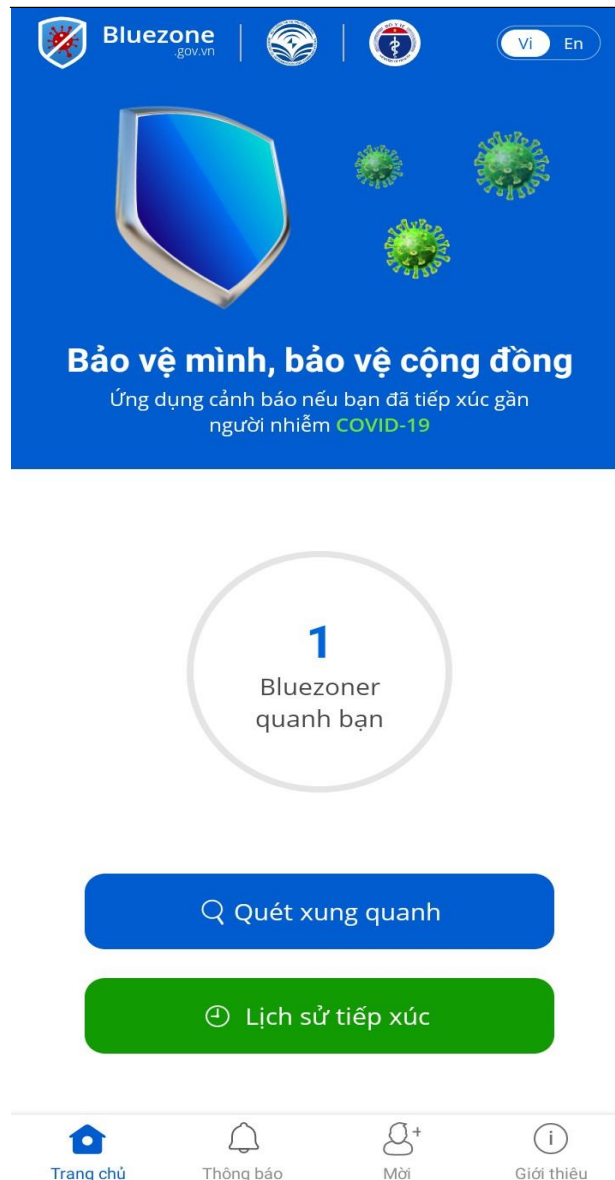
Bluezone
.gov.vn

Vi En

Bảo vệ mình, bảo vệ cộng đồng

Ứng dụng cảnh báo nếu bạn đã tiếp xúc gần người nhiễm COVID-19

1
Bluezoner
quanh bạn

Quét xung quanh

Lịch sử tiếp xúc

Trang chủ
Thông báo
Mời
Giới thiệu